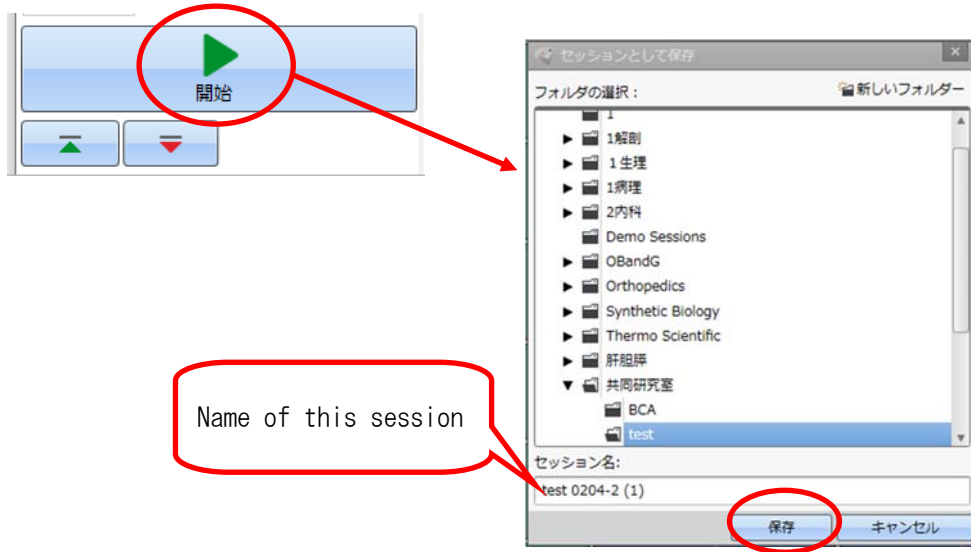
開始

セッションとして保存

フォルダの選択：

新しいフォルダー

1
1解剖
1生理
1病理
2内科
Demo Sessions
OBandG
Orthopedics
Synthetic Biology
Thermo Scientific
肝胆膵
共同研究室
BCA
test

Name of this session

セッション名：

test 0204-2 (1)

保存

キャンセル